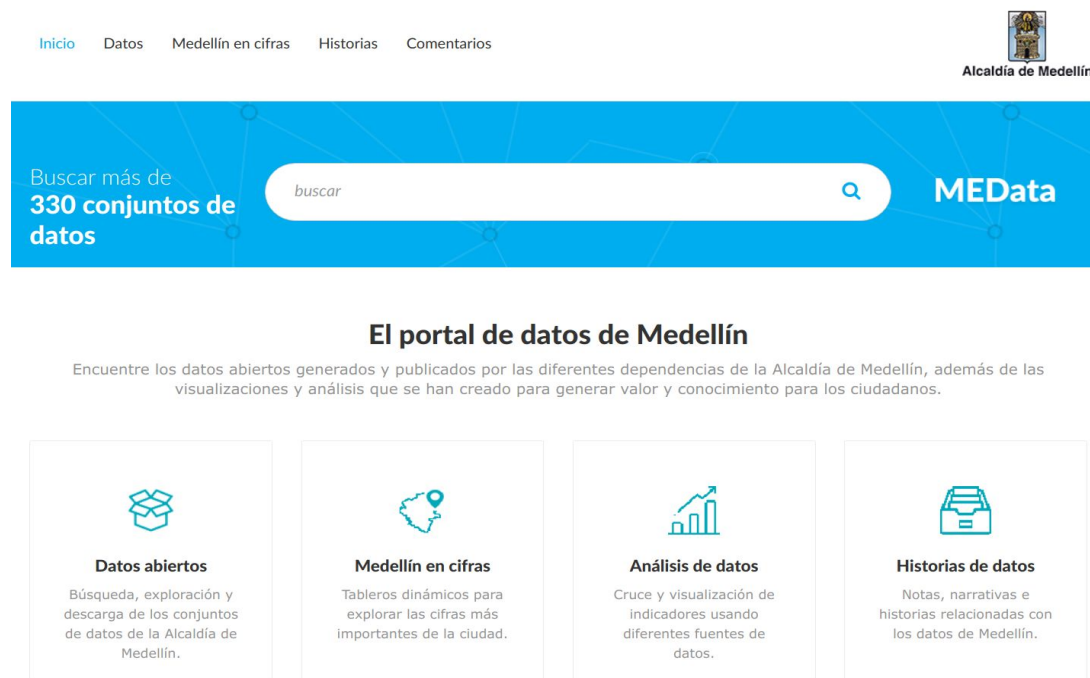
Inicio Datos Medellín en cifras Historias Comentarios

Alcaldía de Medellín

Buscar más de
330 conjuntos de datos

buscar

MEData

El portal de datos de Medellín

Encuentre los datos abiertos generados y publicados por las diferentes dependencias de la Alcaldía de Medellín, además de las visualizaciones y análisis que se han creado para generar valor y conocimiento para los ciudadanos.

Datos abiertos
Búsqueda, exploración y descarga de los conjuntos de datos de la Alcaldía de Medellín.

Medellín en cifras
Tableros dinámicos para explorar las cifras más importantes de la ciudad.

Análisis de datos
Cruce y visualización de indicadores usando diferentes fuentes de datos.

Historias de datos
Notas, narrativas e historias relacionadas con los datos de Medellín.